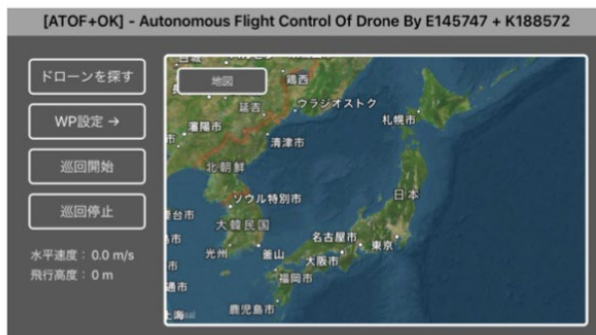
[ATOF+OK] - Autonomous Flight Control Of Drone By E145747 + K188572

ドローンを探す

WP設定 →

巡回開始

巡回停止

水平速度： 0.0 m/s
飛行高度： 0 m

地図

鶏西
延吉
ウラジオストク
瀋陽市
札幌市
清津市
北朝鮮
日本
ソウル特別市
台市
大韓民国
市
名古屋市
東京
光州
釜山
大阪市
福岡市
通市
鹿児島市
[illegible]